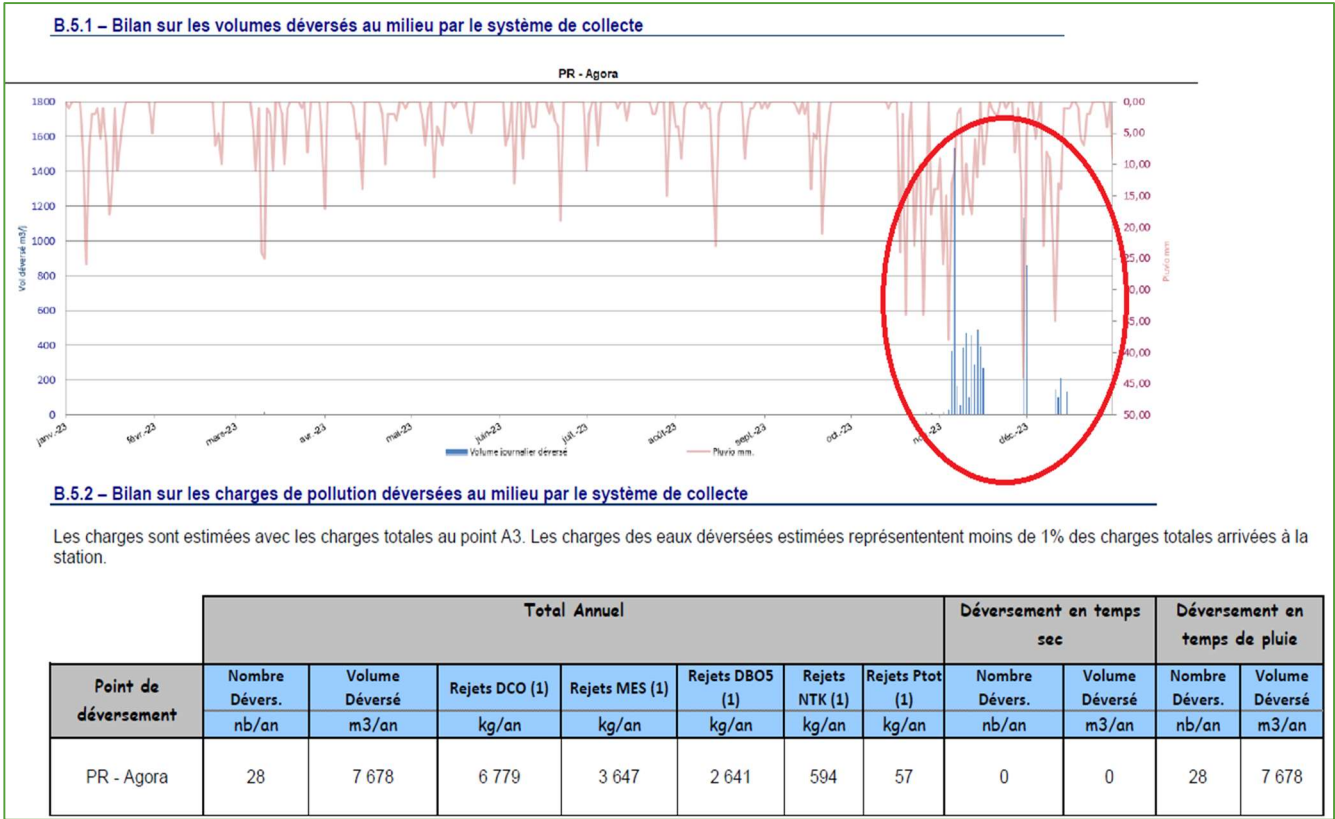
B.5.1 – Bilan sur les volumes déversés au milieu par le système de collecte

PR - Agora

1800
1600
1400
1200
1000
800
600
400
200
0

Vol déversé m3/j

0,00
5,00
10,00
15,00
20,00
25,00
30,00
35,00
40,00
45,00
50,00

Pluvio mm

janv.-23 févr.-23 mars-23 avr.-23 mai-23 juin-23 juil.-23 août-23 sept.-23 oct.-23 nov.-23 déc.-23

Volume journalier déversé Pluvio mm.

B.5.2 – Bilan sur les charges de pollution déversées au milieu par le système de collecte

Les charges sont estimées avec les charges totales au point A3. Les charges des eaux déversées estimées représententent moins de 1% des charges totales arrivées à la station.

| Point de déversement | Total Annuel | | | | | | | Déversement en temps sec | | Déversement en temps de pluie | |
|---|---|---|---|---|---|---|---|---|---|---|---|
| | Nombre Dévers. | Volume Déversé | Rejets DCO (1) | Rejets MES (1) | Rejets DBO5 (1) | Rejets NTK (1) | Rejets Ptot (1) | Nombre Dévers. | Volume Déversé | Nombre Dévers. | Volume Déversé |
| | nb/an | m3/an | kg/an | kg/an | kg/an | kg/an | kg/an | nb/an | m3/an | nb/an | m3/an |
| PR - Agora | 28 | 7 678 | 6 779 | 3 647 | 2 641 | 594 | 57 | 0 | 0 | 28 | 7 678 |